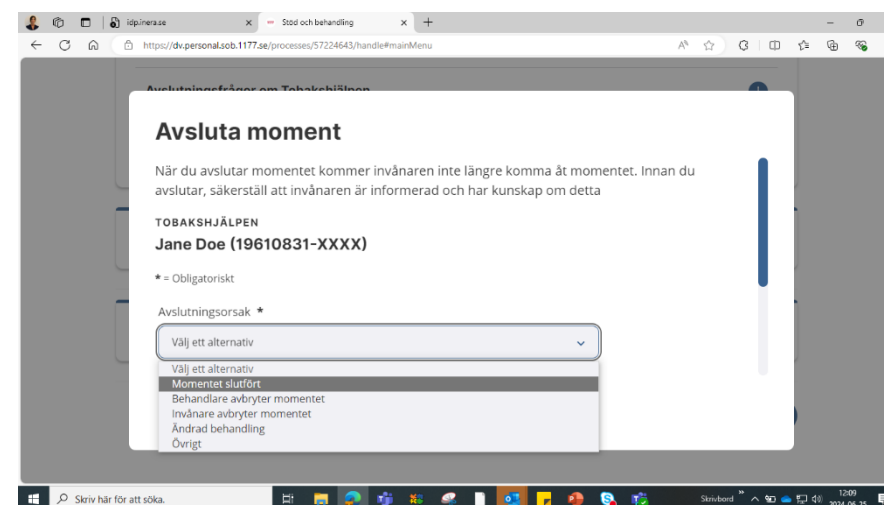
idp.inera.se
Stöd och behandling
https://dv.personal.sob.1177.se/processes/57224643/handle#mainMenu

Avslutningsfrågor om Tobakshjälpen

Avsluta moment

När du avslutar momentet kommer invånaren inte längre komma åt momentet. Innan du avslutar, säkerställ att invånaren är informerad och har kunskap om detta

TOBAKSHJÄLPEN

Jane Doe (19610831-XXXX)

* = Obligatoriskt

Avslutningsorsak *

Välj ett alternativ

Välj ett alternativ
Momentet slutfört
Behandlare avbryter momentet
Invånare avbryter momentet
Ändrad behandling
Övrigt

Skriv här för att söka.
Skrivbord
12:09
2024-06-25